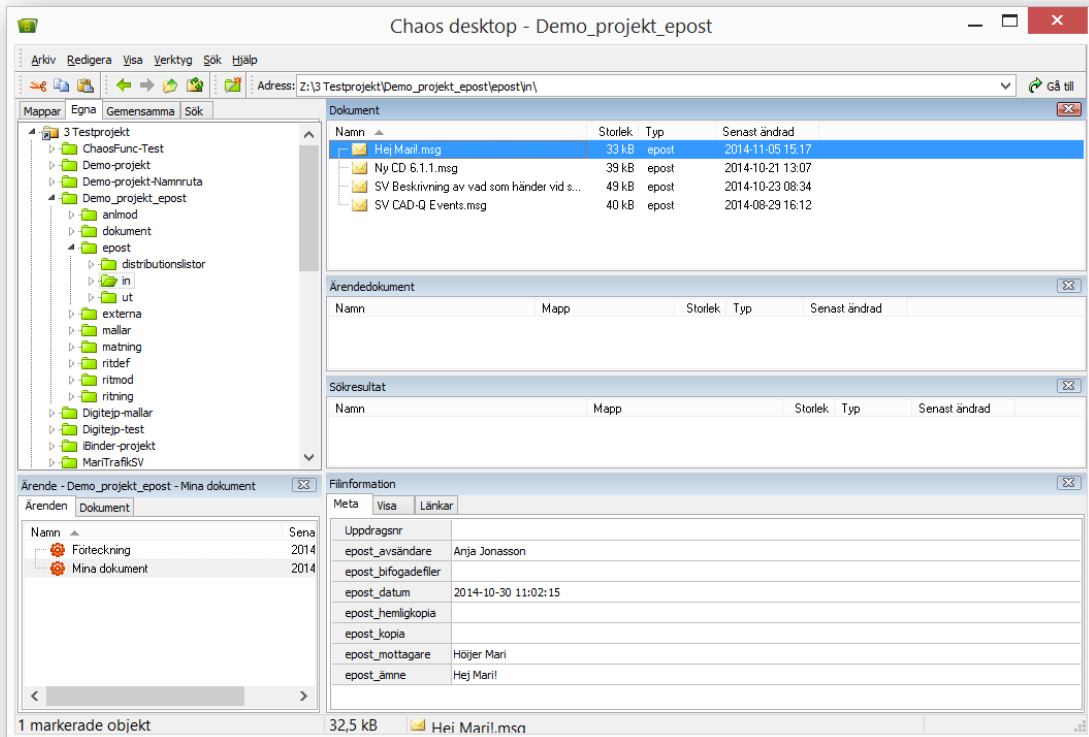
Chaos desktop - Demo_projekt_epost

Arkiv Redigera Visa Verktyg Sök Hjälp

Adress: Z:\3 Testprojekt\Demo_projekt_epost\epost\in\ Gå till

Mappar Egna Gemensamma Sök

3 Testprojekt
ChaosFunc-Test
Demo-projekt
Demo-projekt-Namnruta
Demo_projekt_epost
anlmod
dokument
epost
distributionslistor
in
ut
externa
mallar
matning
ritdef
ritmod
ritning
Digitejp-mallar
Digitejp-test
iBinder-projekt
MariTrafikSV

Dokument

| Namn | Storlek | Typ | Senast ändrad |
|---|---|---|---|
| Hej Mari!.msg | 33 kB | epost | 2014-11-05 15:17 |
| Ny CD 6.1.1.msg | 39 kB | epost | 2014-10-21 13:07 |
| SV Beskrivning av vad som händer vid s... | 49 kB | epost | 2014-10-23 08:34 |
| SV CAD-Q Events.msg | 40 kB | epost | 2014-08-29 16:12 |

Ärendedokument

| Namn | Mapp | Storlek | Typ | Senast ändrad |
|---|---|---|---|---|

Sökresultat

| Namn | Mapp | Storlek | Typ | Senast ändrad |
|---|---|---|---|---|

Ärende - Demo_projekt_epost - Mina dokument

Ärenden Dokument

| Namn | Sena |
|---|---|
| Förteckning | 2014 |
| Mina dokument | 2014 |

Filinformation

Meta Visa Länkar

| | |
|---|---|
| Uppdragsnr | |
| epost_avsändare | Anja Jonasson |
| epost_bifogadefiler | |
| epost_datum | 2014-10-30 11:02:15 |
| epost_hemligkopia | |
| epost_kopia | |
| epost_mottagare | Höijer Mari |
| epost_ämne | Hej Mari! |

1 markerade objekt 32,5 kB Hej Mari!.msg